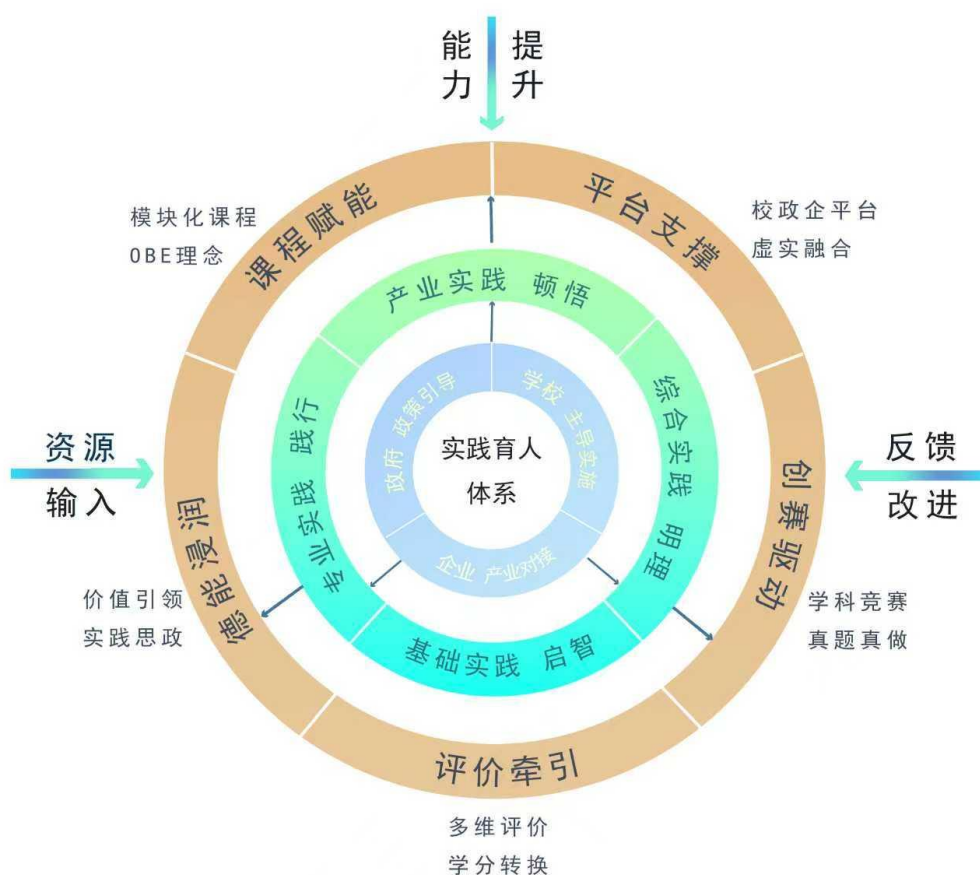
能力 提升

模块化课程
OBE理念

课程赋能

平台支撑

校政企平台
虚实融合

产业实践 顿悟

资源输入

反馈改进

政府 政策引导

学校 主导实施

实践育人
体系

企业 产业对接

专业实践 践行

综合实践 明理

德能浸润

创赛驱动

价值引领
实践思政

基础实践 启智

学科竞赛
真题真做

评价牵引

多维评价
学分转换